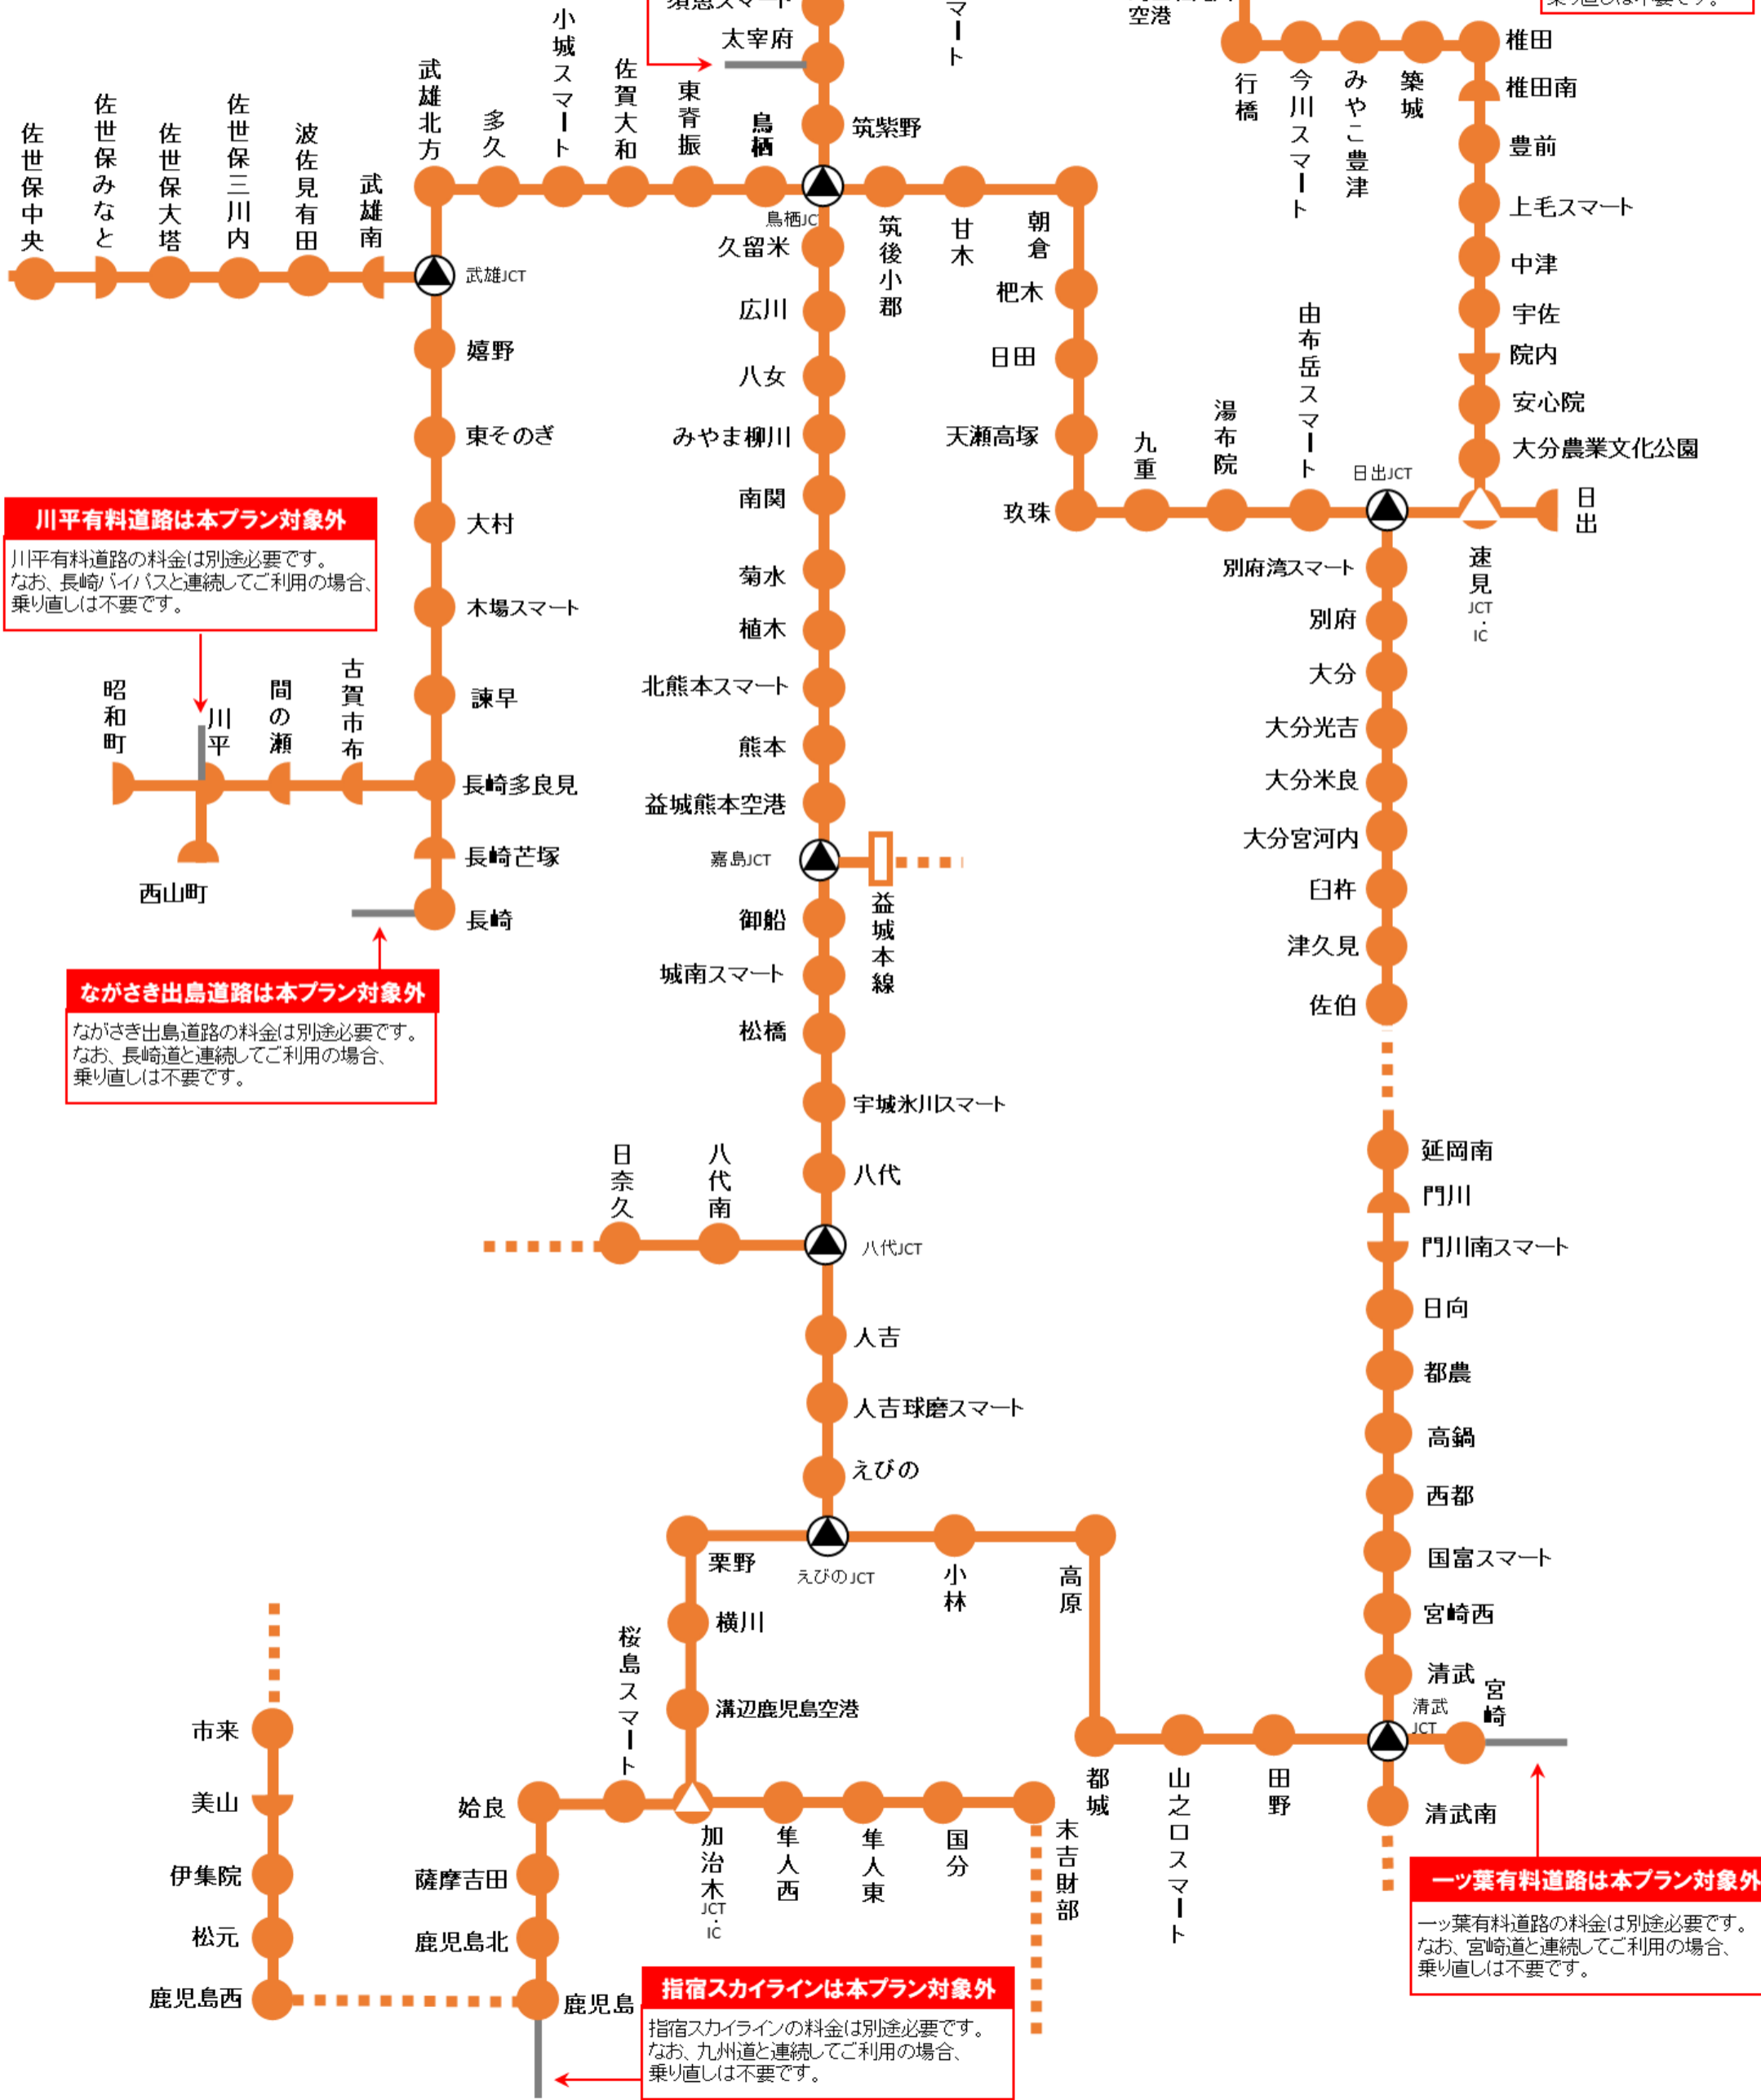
須恵スマート
太宰府
筑紫野
マート
空港
行橋
今川スマート
みやこ豊津
築城
椎田
椎田南
豊前
上毛スマート
中津
宇佐
院内
安心院
大分農業文化公園
乗り直しは不要です。
佐世保中央
佐世保みなと
佐世保大塔
佐世保三川内
波佐見有田
武雄南
武雄北方
多久
小城スマート
佐賀大和
東脊振
鳥栖
鳥栖JCT
筑後小郡
甘木
朝倉
武雄JCT
久留米
広川
八女
みやま柳川
南関
杷木
日田
天瀬高塚
玖珠
九重
湯布院
由布岳スマート
日出JCT
日出
速見JCT・IC
嬉野
東そのぎ
大村
木場スマート
諫早
長崎多良見
長崎芒塚
長崎
川平有料道路は本プラン対象外
川平有料道路の料金は別途必要です。なお、長崎バイパスと連続してご利用の場合、乗り直しは不要です。
昭和町
川平
間の瀬
古賀市布
西山町
菊水
植木
北熊本スマート
熊本
益城熊本空港
嘉島JCT
益城本線
御船
城南スマート
松橋
宇城氷川スマート
八代
八代JCT
日奈久
八代南
別府湾スマート
別府
大分
大分光吉
大分米良
大分宮河内
臼杵
津久見
佐伯
ながさき出島道路は本プラン対象外
ながさき出島道路の料金は別途必要です。なお、長崎道と連続してご利用の場合、乗り直しは不要です。
延岡南
門川
門川南スマート
日向
都農
高鍋
西都
国富スマート
宮崎西
清武
宮崎
清武JCT
清武南
人吉
人吉球磨スマート
えびの
えびのJCT
栗野
小林
高原
横川
溝辺鹿児島空港
桜島スマート
都城
山之口スマート
田野
市来
美山
伊集院
松元
鹿児島西
始良
薩摩吉田
鹿児島北
鹿児島
加治木JCT・IC
隼人西
隼人東
国分
末吉財部
指宿スカイラインは本プラン対象外
指宿スカイラインの料金は別途必要です。なお、九州道と連続してご利用の場合、乗り直しは不要です。
一ツ葉有料道路は本プラン対象外
一ツ葉有料道路の料金は別途必要です。なお、宮崎道と連続してご利用の場合、乗り直しは不要です。